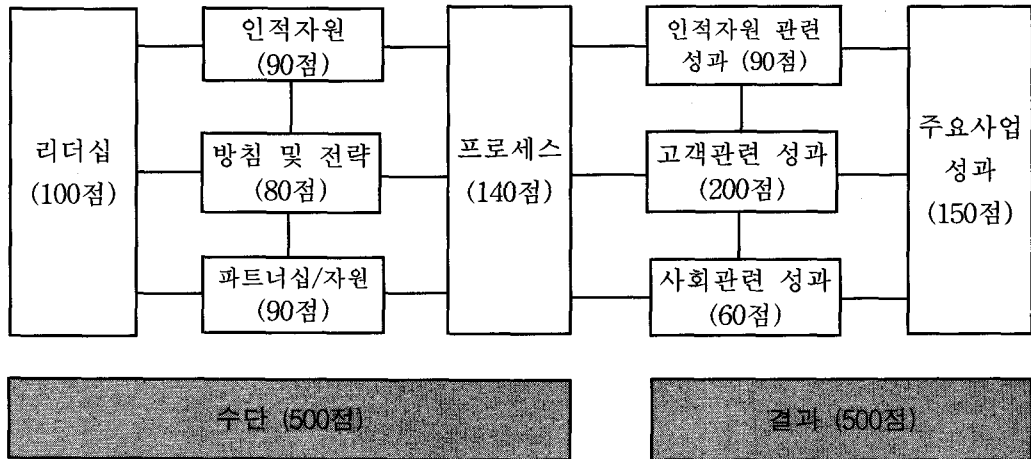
리더십 (100점)

인적자원 (90점)

방침 및 전략 (80점)

파트너십/자원 (90점)

프로세스 (140점)

인적자원 관련 성과 (90점)

고객관련 성과 (200점)

사회관련 성과 (60점)

주요사업 성과 (150점)

수단 (500점)

결과 (500점)